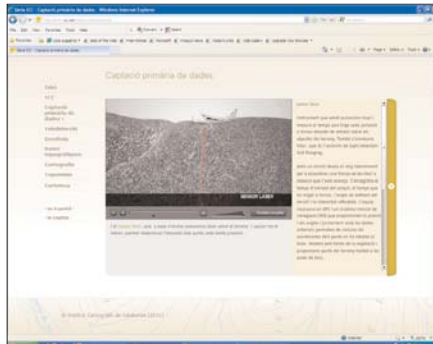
Serie ICC · Captació primària de dades - Windows Internet Explorer

Captació primària de dades

Inici
ICC
Captació primària de dades
Volodibració
Geodèsia
Bases topogràfiques
Cartografia
Exposicions
Curiositats

SENSOR LASER

© Institut Cartogràfic de Catalunya (2011)